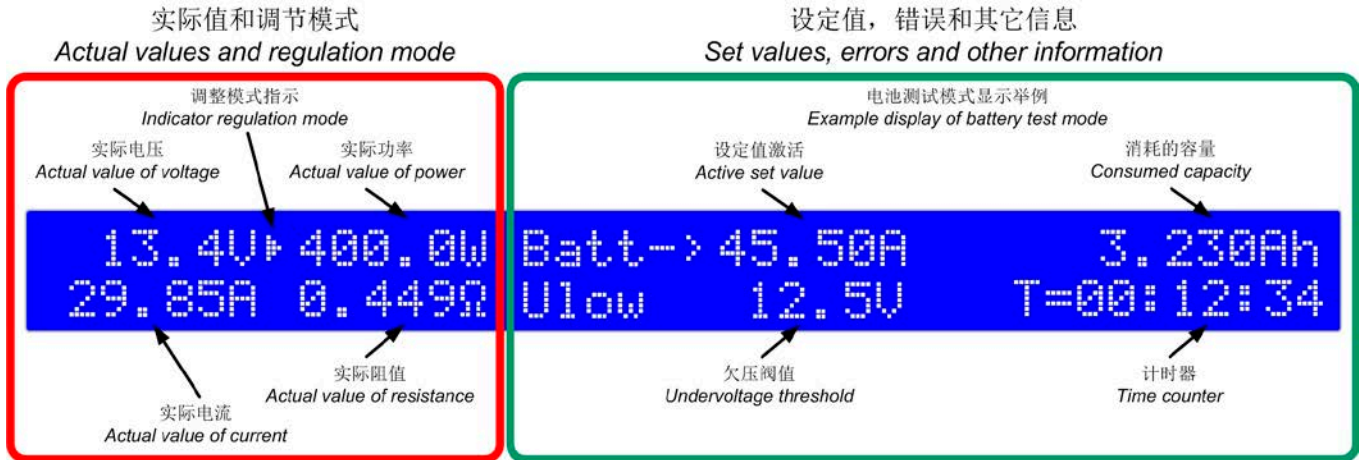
实际值和调节模式
*Actual values and regulation mode*

设定值，错误和其它信息
*Set values, errors and other information*

调整模式指示
*Indicator regulation mode*

实际电压
*Actual value of voltage*

实际功率
*Actual value of power*

13.4V▸400.0W
29.85A 0.449Ω

实际电流
*Actual value of current*

实际阻值
*Actual value of resistance*

电池测试模式显示举例
*Example display of battery test mode*

设定值激活
*Active set value*

消耗的容量
*Consumed capacity*

Batt->45.50A 3.230Ah
Ulow 12.5V T=00:12:34

欠压阀值
*Undervoltage threshold*

计时器
*Time counter*